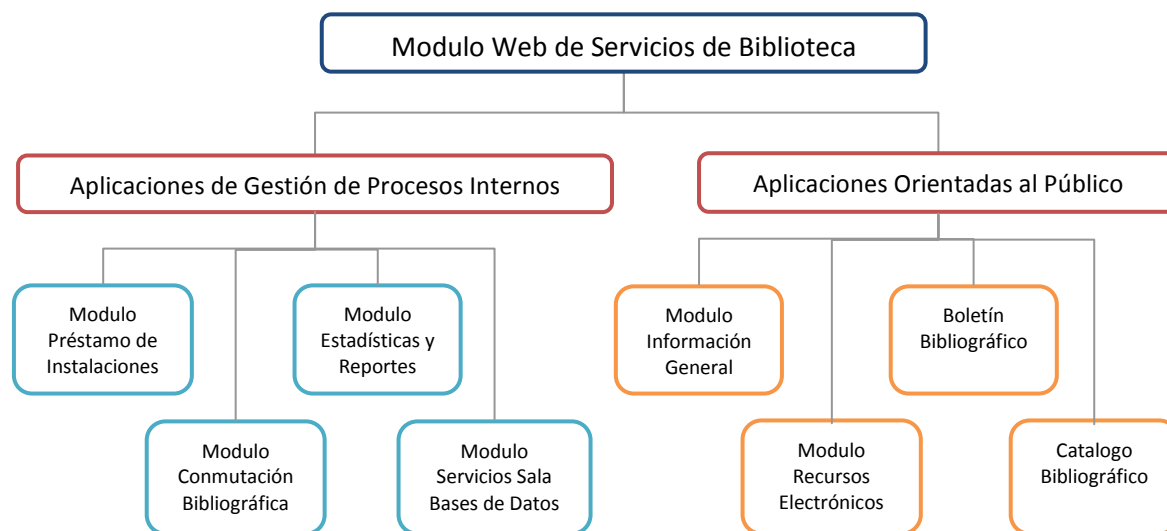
Modulo Web de Servicios de Biblioteca

Aplicaciones de Gestión de Procesos Internos

Aplicaciones Orientadas al Público

Modulo Préstamo de Instalaciones

Modulo Estadísticas y Reportes

Modulo Conmutación Bibliográfica

Modulo Servicios Sala Bases de Datos

Modulo Información General

Boletín Bibliográfico

Modulo Recursos Electrónicos

Catalogo Bibliográfico